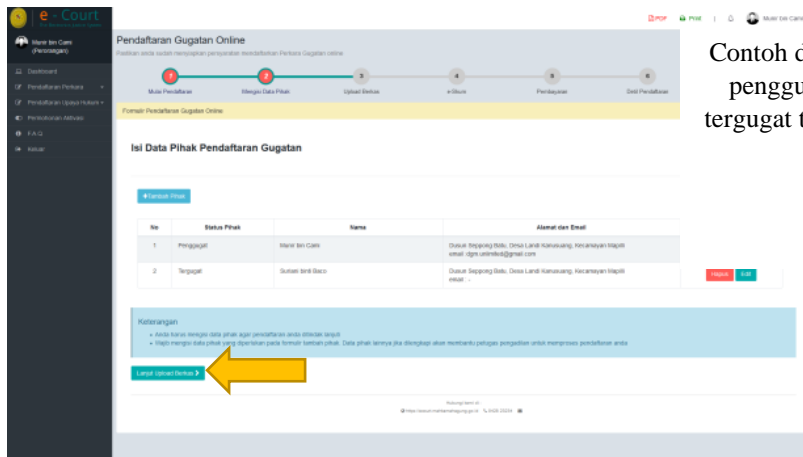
e - Court

Munir bin Camri (Perorangan)

Dashboard
Pendaftaran Perkara
Pendaftaran Upaya Hukum
Permohonan Aktivasi
F.A.Q
Keluar

PDF Print Munir bin Camri

Pendaftaran Gugatan Online
Pastikan anda sudah menyiapkan persyaratan mendaftarkan Perkara Gugatan online

Mulai Pendaftaran
Mengisi Data Pihak
Upload Berkas
e-Skum
Pembayaran
Detil Pendaftaran

Formulir Pendaftaran Gugatan Online

Isi Data Pihak Pendaftaran Gugatan

+Tambah Pihak

| No | Status Pihak | Nama | Alamat dan Email |
|---|---|---|---|
| 1 | Penggugat | Munir bin Camri | Dusun Sepporeg Batu, Desa Landi Kanusuang, Kecamatan Mapilli email: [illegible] |
| 2 | Tergugat | Sunarti binti Baco | Dusun Sepporeg Batu, Desa Landi Kanusuang, Kecamatan Mapilli email: - |

Hapus Edit

Keterangan
• Anda harus mengisi data pihak agar pendaftaran anda ditindak lanjuti
• Wajib mengisi data pihak yang diperlukan pada formulir tambah pihak. Data pihak lainnya jika dilengkapi akan membantu petugas pengadilan untuk memproses pendaftaran anda

Lanjut Upload Berkas

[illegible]

Contoh d
penggu
tergugat t